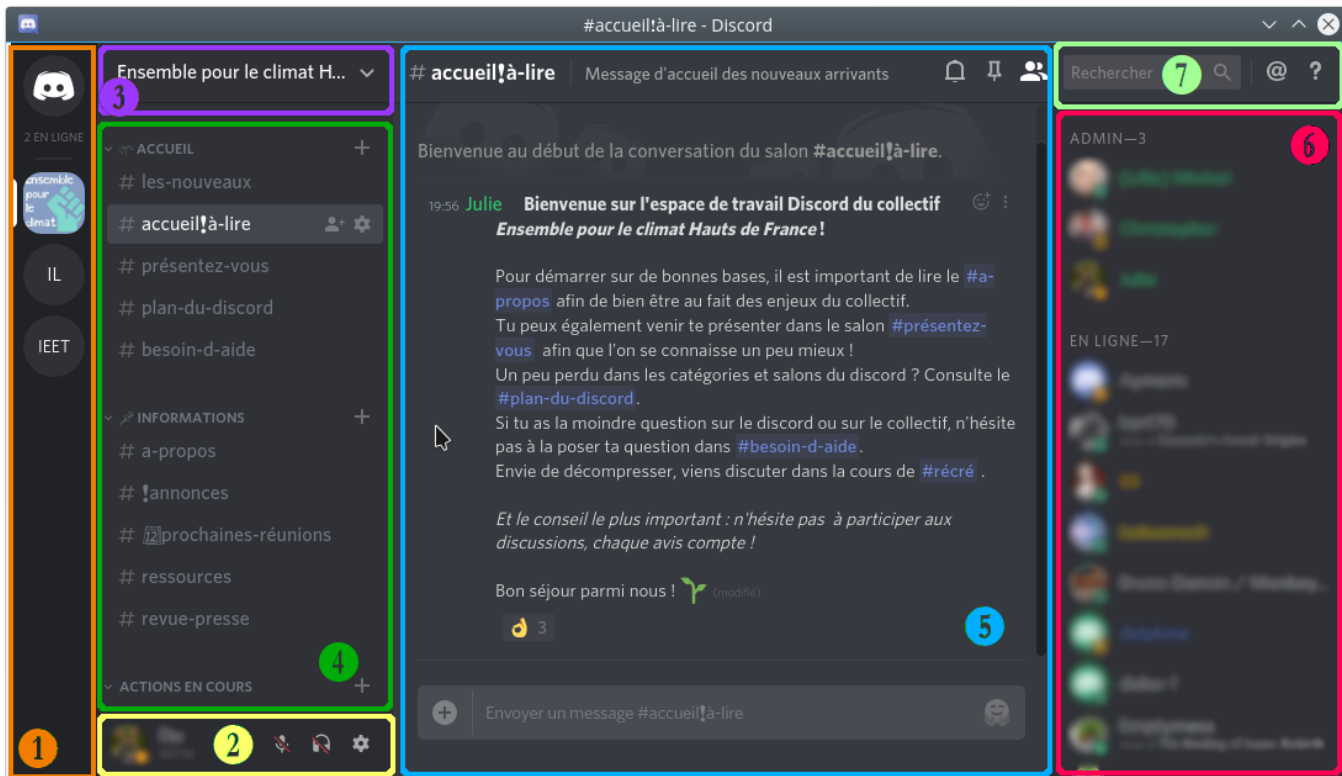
#accueil❗à-lire - Discord

2 EN LIGNE

ensemble pour le climat

IL

IEET

1

Ensemble pour le climat H...

3

ACCUEIL

# les-nouveaux

# accueil❗à-lire

# présentez-vous

# plan-du-discord

# besoin-d-aide

INFORMATIONS

# a-propos

# ❗annonces

# prochaines-réunions

# ressources

# revue-presse

4

ACTIONS EN COURS

2

# accueil❗à-lire | Message d'accueil des nouveaux arrivants

Bienvenue au début de la conversation du salon **#accueil❗à-lire**.

19:56 Julie **Bienvenue sur l'espace de travail Discord du collectif *Ensemble pour le climat Hauts de France* !**

Pour démarrer sur de bonnes bases, il est important de lire le #a-propos afin de bien être au fait des enjeux du collectif.
Tu peux également venir te présenter dans le salon #présentez-vous afin que l'on se connaisse un peu mieux !
Un peu perdu dans les catégories et salons du discord ? Consulte le #plan-du-discord.
Si tu as la moindre question sur le discord ou sur le collectif, n'hésite pas à la poser ta question dans #besoin-d-aide.
Envie de décompresser, viens discuter dans la cours de #récré .

*Et le conseil le plus important : n'hésite pas à participer aux discussions, chaque avis compte !*

Bon séjour parmi nous ! (modifié)

3

5

Envoyer un message #accueil❗à-lire

Rechercher 7

@ ?

ADMIN—3

6

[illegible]

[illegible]

Julie

EN LIGNE—17

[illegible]